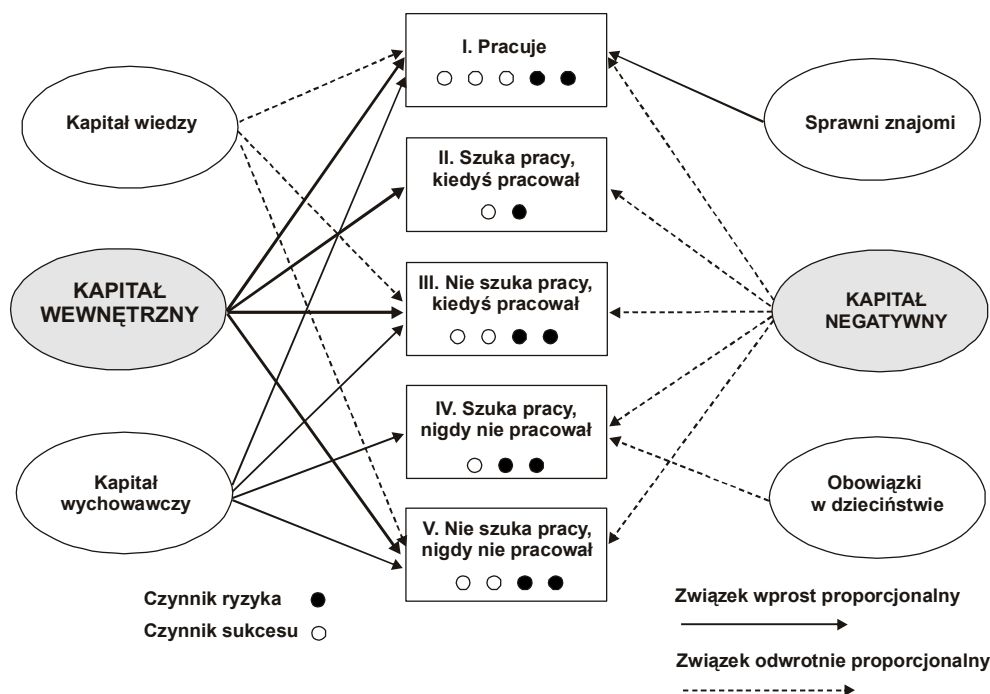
Kapitał wiedzy

KAPITAŁ WEWNĘTRZNY

Kapitał wychowawczy

I. Pracuje
○ ○ ○ ● ●

II. Szuka pracy, kiedyś pracował
○ ●

III. Nie szuka pracy, kiedyś pracował
○ ○ ● ●

IV. Szuka pracy, nigdy nie pracował
○ ● ●

V. Nie szuka pracy, nigdy nie pracował
○ ○ ● ●

Sprawni znajomi

KAPITAŁ NEGATYWNY

Obowiązki w dzieciństwie

Czynnik ryzyka ●
Czynnik sukcesu ○

Związek wprost proporcjonalny

Związek odwrotnie proporcjonalny